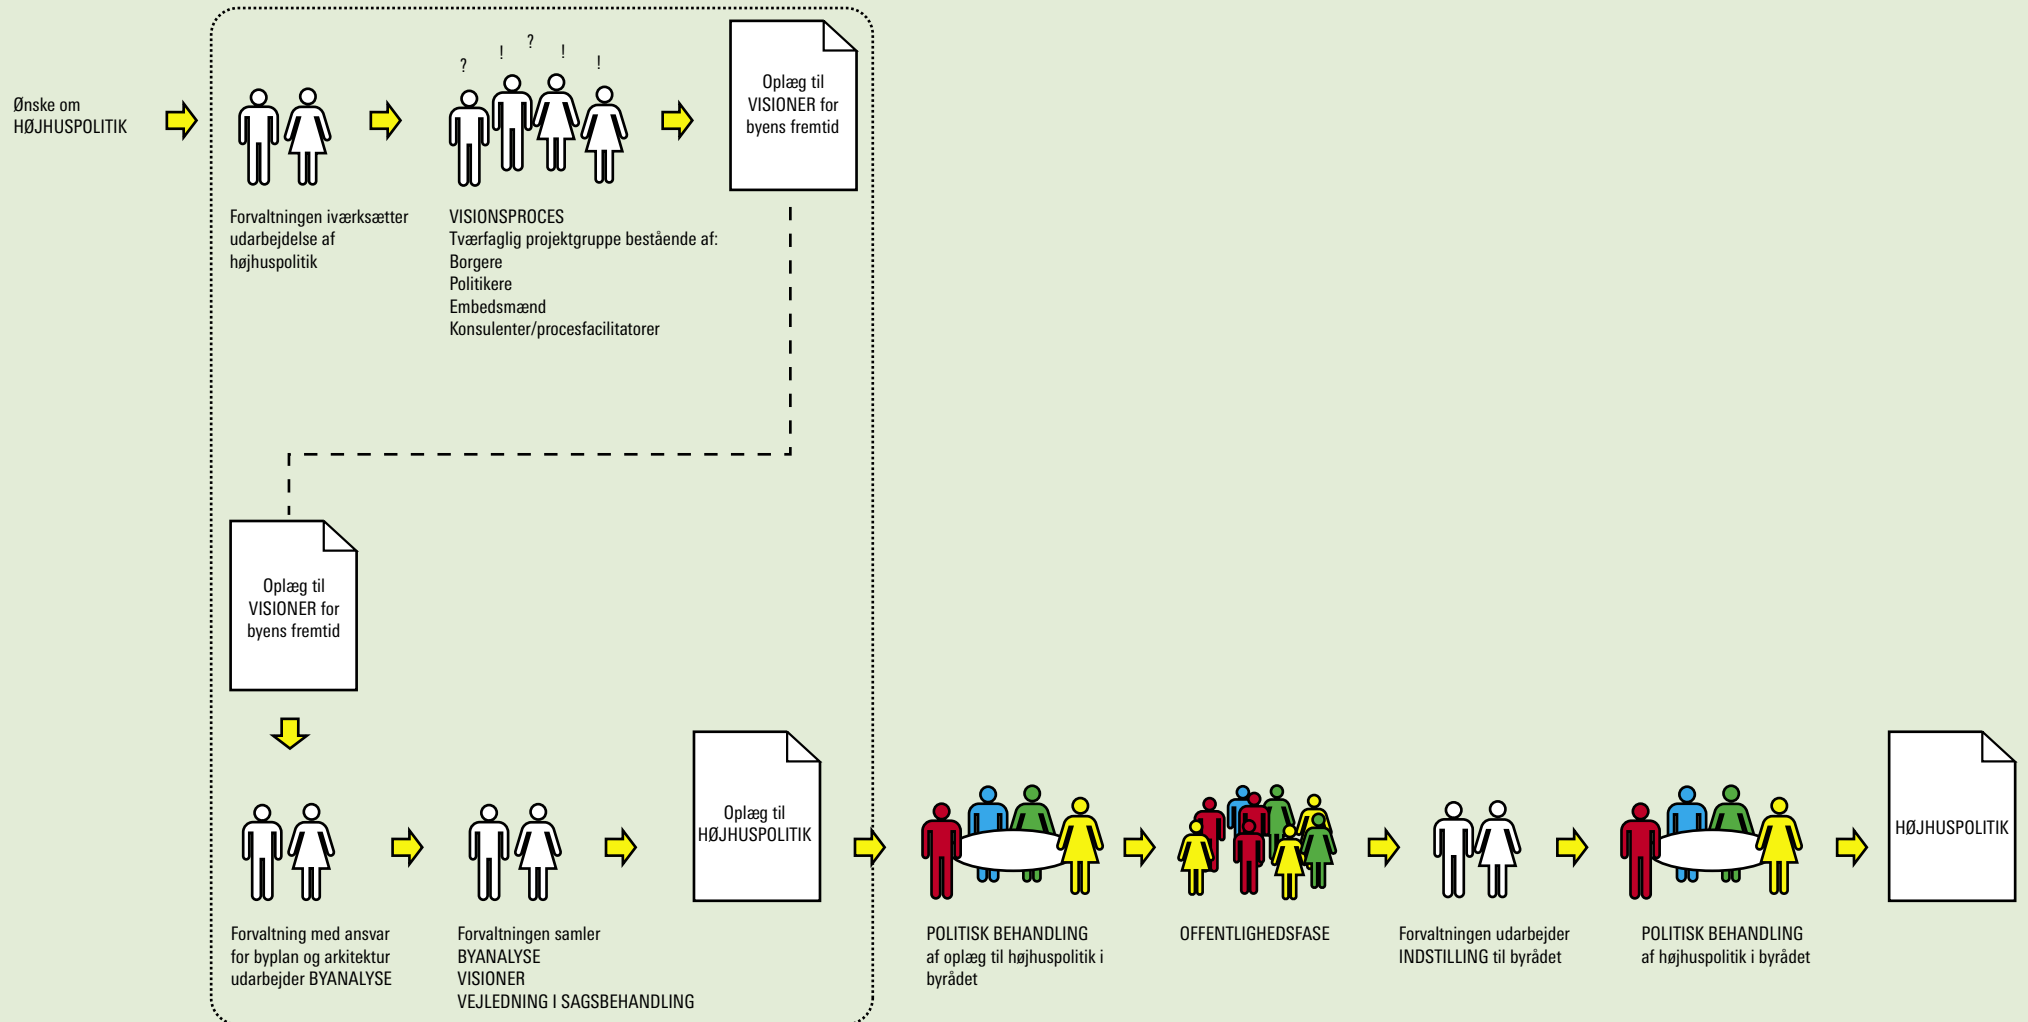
Ønske om HØJHUSPOLITIK

Forvaltningen iværksætter udarbejdelse af højhuspolitik

? ! ? ! !

VISIONSPROCES
Tværfaglig projektgruppe bestående af:
Borgere
Politikere
Embedsmænd
Konsulenter/procesfacilitatorer

Oplæg til VISIONER for byens fremtid

Oplæg til VISIONER for byens fremtid

Forvaltning med ansvar for byplan og arkitektur udarbejder BYANALYSE

Forvaltningen samler
BYANALYSE
VISIONER
VEJLEDNING I SAGSBEHANDLING

Oplæg til HØJHUSPOLITIK

POLITISK BEHANDLING af oplæg til højhuspolitik i byrådet

OFFENTLIGHEDSFASE

Forvaltningen udarbejder INDSTILLING til byrådet

POLITISK BEHANDLING af højhuspolitik i byrådet

HØJHUSPOLITIK